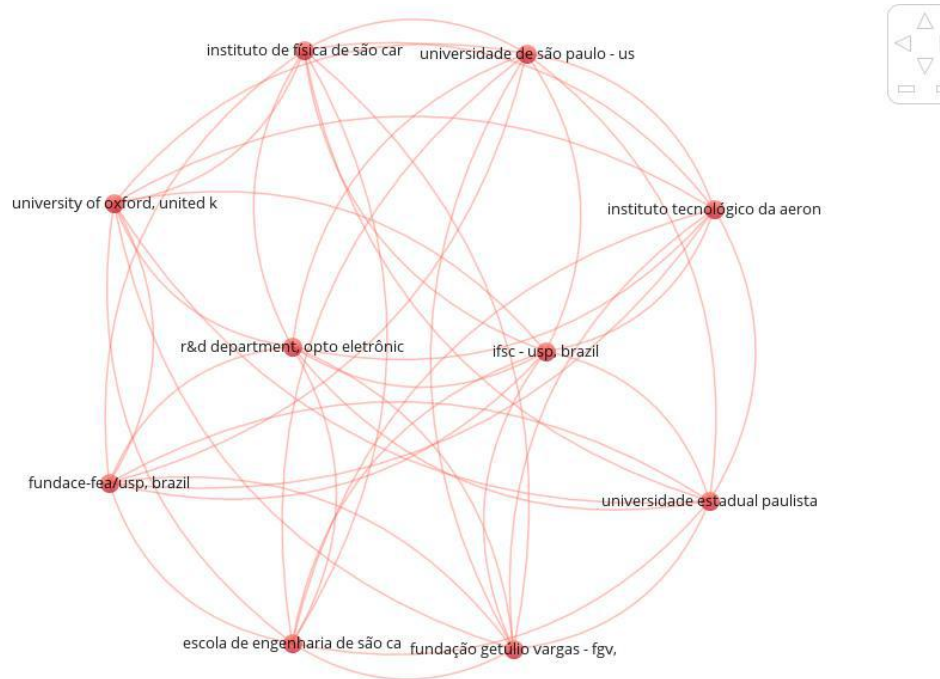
instituto de física de são car
universidade de são paulo - us
university of oxford, united k
instituto tecnológico da aeron
r&d department, opto eletrônic
ifsc - usp, brazil
fundace-fea/usp, brazil
universidade estadual paulista
escola de engenharia de são ca
fundação getúlio vargas - fgv,